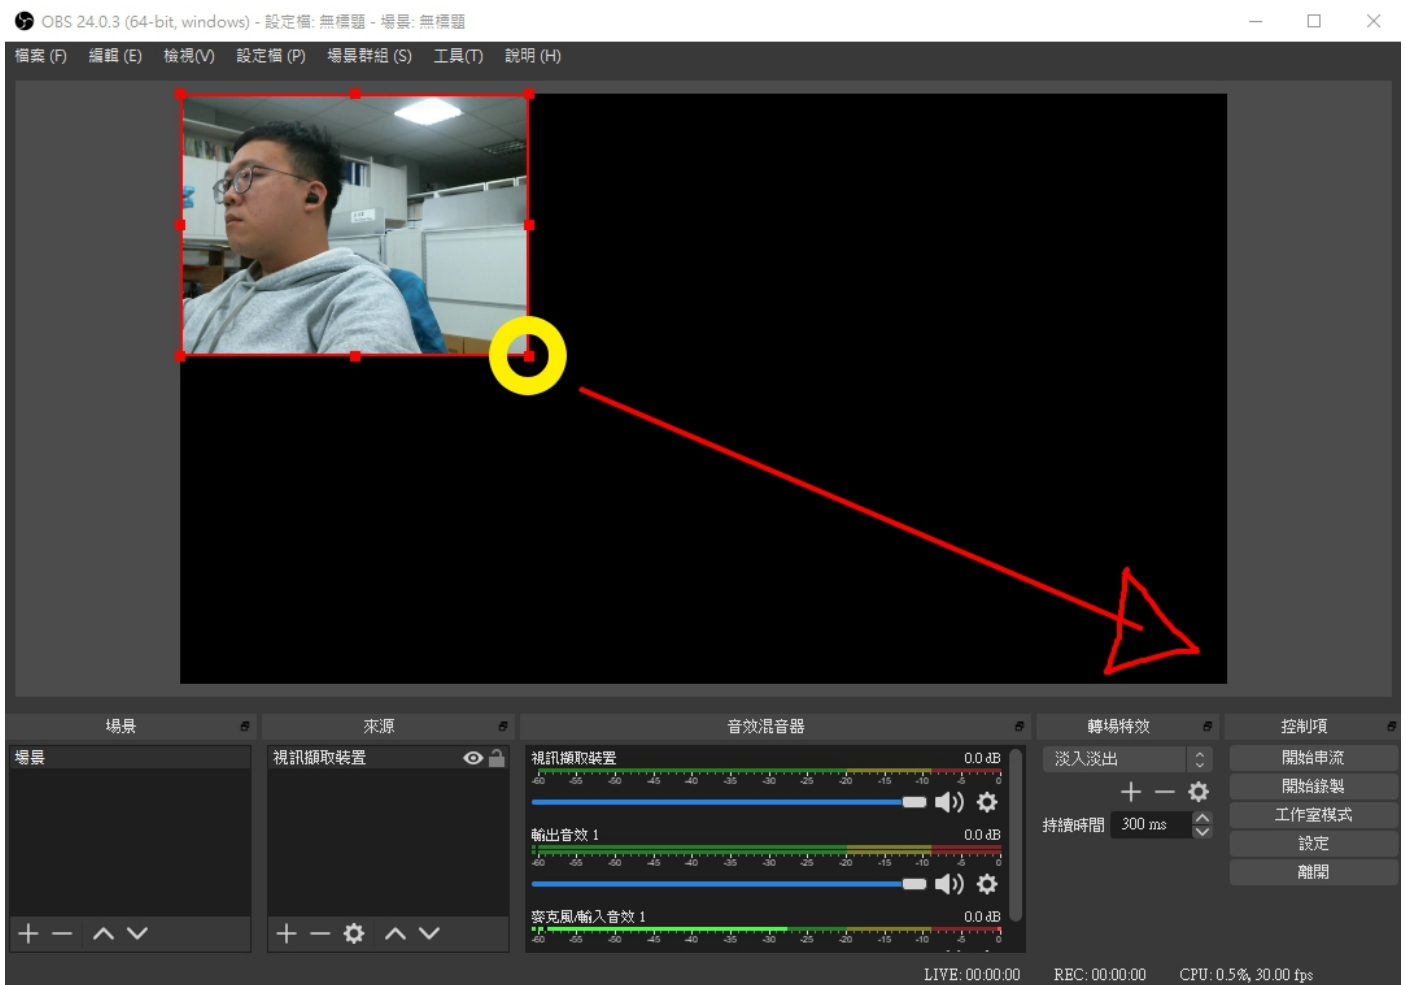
OBS 24.0.3 (64-bit, windows) - 設定檔: 無標題 - 場景: 無標題

檔案 (F) 編輯 (E) 檢視(V) 設定檔 (P) 場景群組 (S) 工具(T) 說明 (H)

場景
場景

來源
視訊擷取裝置

音效混音器
視訊擷取裝置 0.0 dB
-60 -55 -50 -45 -40 -35 -30 -25 -20 -15 -10 -5 0
輸出音效 1 0.0 dB
-60 -55 -50 -45 -40 -35 -30 -25 -20 -15 -10 -5 0
麥克風/輸入音效 1 0.0 dB
-60 -55 -50 -45 -40 -35 -30 -25 -20 -15 -10 -5 0

轉場特效
淡入淡出
持續時間 300 ms

控制項
開始串流
開始錄製
工作室模式
設定
離開

LIVE: 00:00:00 REC: 00:00:00 CPU: 0.5%, 30.00 fps